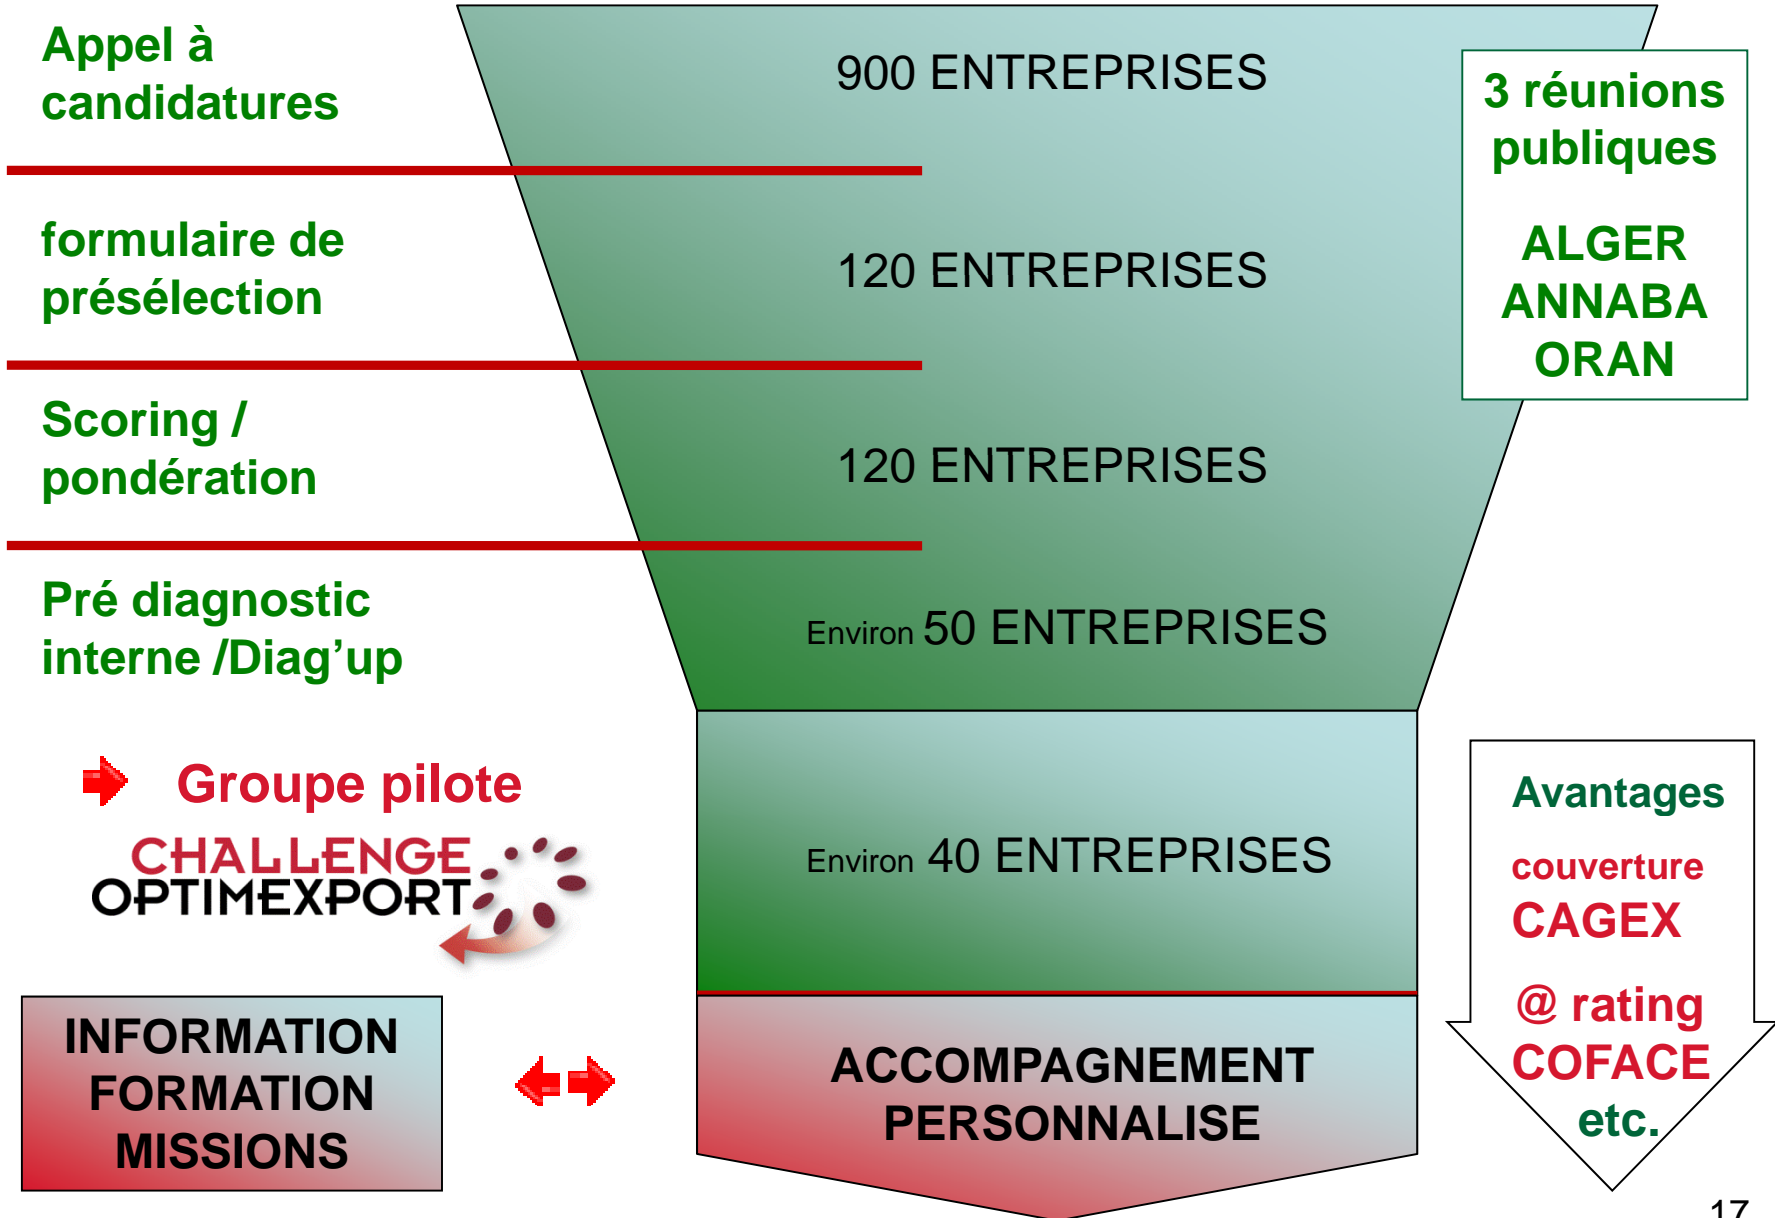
Appel à candidatures

900 ENTREPRISES

3 réunions publiques

ALGER
ANNABA
ORAN

formulaire de présélection

120 ENTREPRISES

Scoring / pondération

120 ENTREPRISES

Pré diagnostic interne /Diag'up

Environ 50 ENTREPRISES

Groupe pilote

CHALLENGE OPTIMEXPORT

Environ 40 ENTREPRISES

Avantages

couverture CAGEX

@ rating COFACE

etc.

INFORMATION
FORMATION
MISSIONS

ACCOMPAGNEMENT PERSONNALISE

17